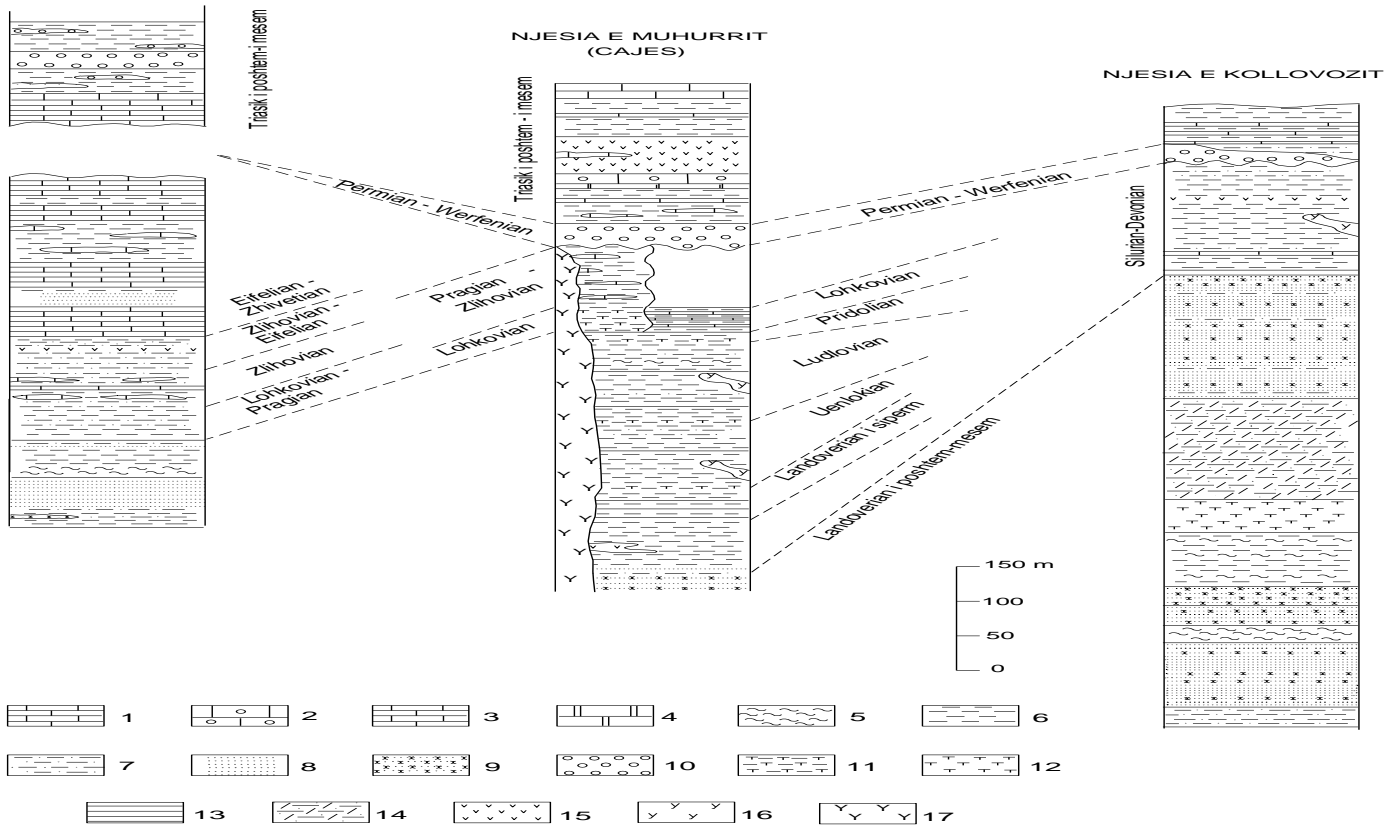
Triasik i poshtem - i mesem

NJESIA E MUHURRIT (CAJES)

Triasik i poshtem - i mesem

NJESIA E KOLLOVOZIT

Permian - Werfenian

Permian - Werfenian

Silurian-Devonian

Eifelian - Zhivetian

Zlihovian - Eifelian

Zlihovian

Lohkovian - Pragian

Pragian - Zlihovian

Lohkovian

Lohkovian

Pridolian

Ludlovian

Uenlokian

Landoverian i siperm

Landoverian i poshtem-mesem

150 m
100
50
0

1 2 3 4 5 6
7 8 9 10 11 12
13 14 15 16 17